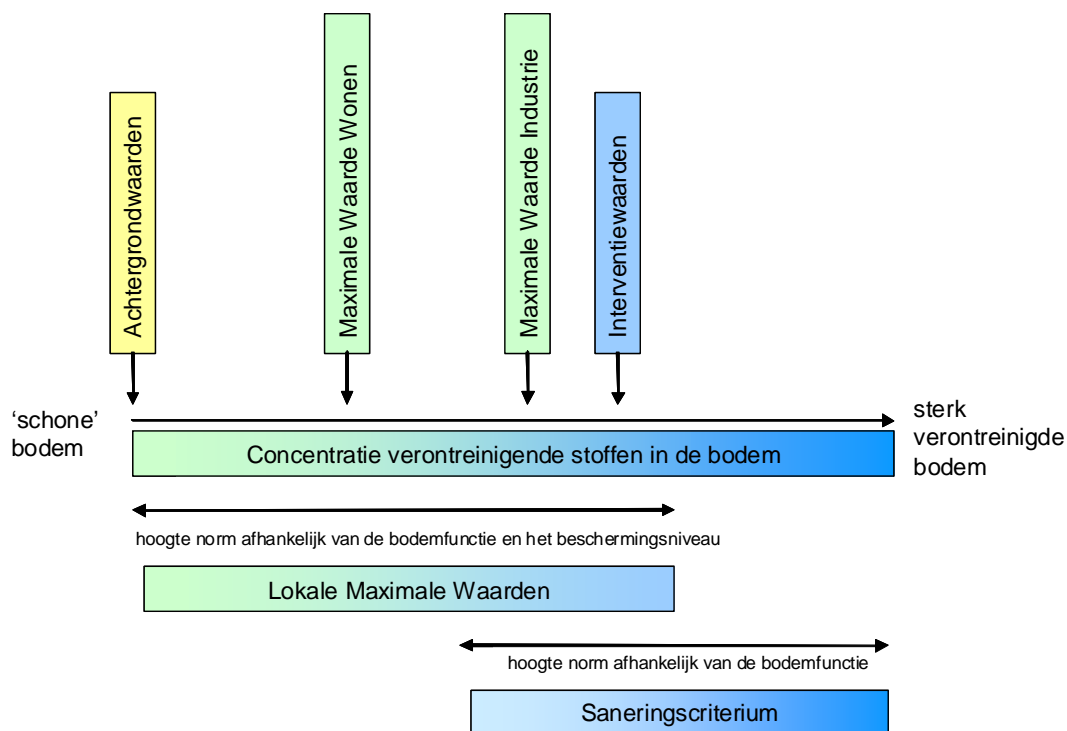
Achtergrondwaarden

Maximale Waarde Wonen

Maximale Waarde Industrie

Interventiewaarden

'schone' bodem

sterk verontreinigde bodem

Concentratie verontreinigende stoffen in de bodem

hoogte norm afhankelijk van de bodemfunctie en het beschermingsniveau

Lokale Maximale Waarden

hoogte norm afhankelijk van de bodemfunctie

Saneringscriterium